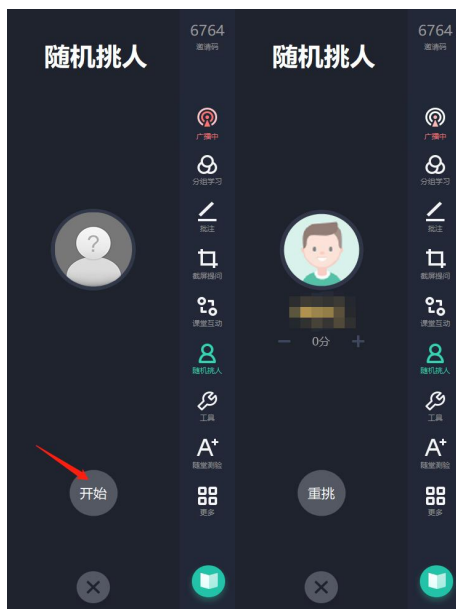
随机挑人

6764
邀请码

广播中
分组学习
批注
截屏提问
课堂互动
随机挑人
工具
随堂测验
更多

开始

随机挑人

6764
邀请码

广播中
分组学习
批注
截屏提问
课堂互动
随机挑人
工具
随堂测验
更多

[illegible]
− 0分 +

重挑